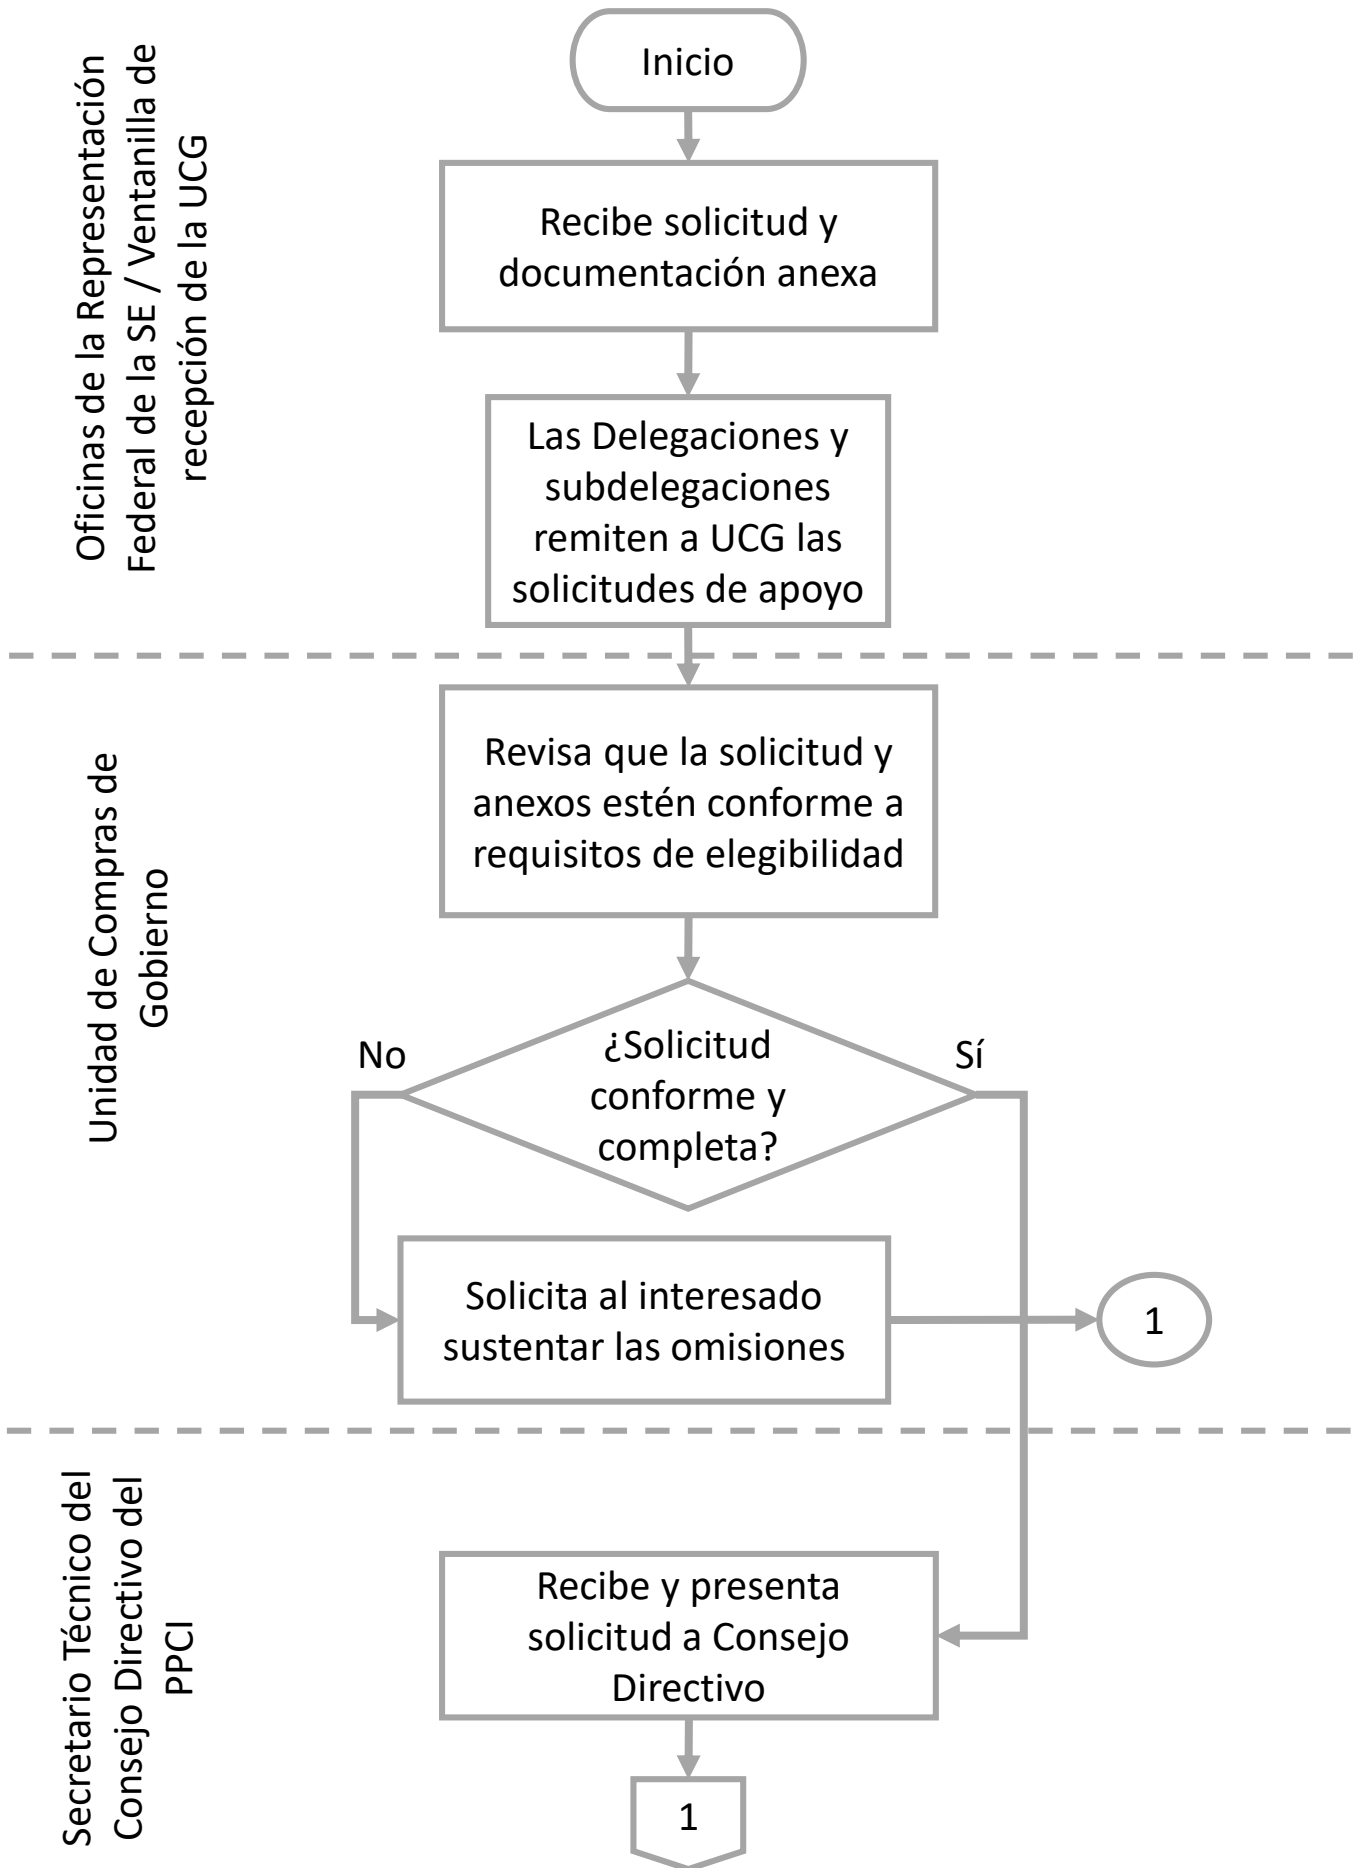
Oficinas de la Representación Federal de la SE / Ventanilla de recepción de la UCG

Inicio

Recibe solicitud y documentación anexa

Las Delegaciones y subdelegaciones remiten a UCG las solicitudes de apoyo

Unidad de Compras de Gobierno

Revisa que la solicitud y anexos estén conforme a requisitos de elegibilidad

No

¿Solicitud conforme y completa?

Sí

Solicita al interesado sustentar las omisiones

1

Secretario Técnico del Consejo Directivo del PPCI

Recibe y presenta solicitud a Consejo Directivo

1